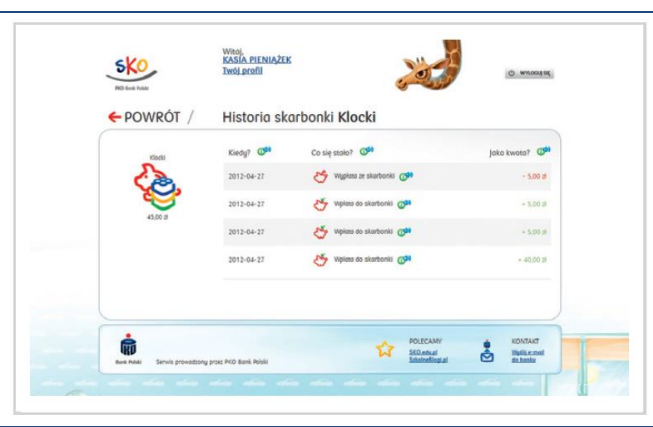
SKO
PKO Bank Polski

Witaj,
KASIA PIENIĄŻEK
Twój profil

WYLOGUJ SIĘ

POWRÓT /

Historia skarbonki Klocki

Klocki
45,00 zł

| Kiedy? | Co się stało? | Jaka kwota? |
|---|---|---|
| 2012-04-27 | Wypłata ze skarbonki | - 5,00 zł |
| 2012-04-27 | Wpłata do skarbonki | + 5,00 zł |
| 2012-04-27 | Wpłata do skarbonki | + 5,00 zł |
| 2012-04-27 | Wpłata do skarbonki | + 40,00 zł |

Bank Polski
Serwis prowadzony przez PKO Bank Polski

POLECAMY
SKO.edu.pl
Szkolne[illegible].pl

KONTAKT
Wyślij e-mail do banku